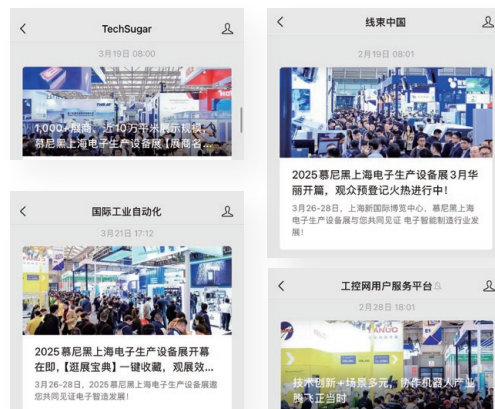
<

TechSugar

3月19日 08:00

1,000+展商，近10万平米展示规模，慕尼黑上海电子生产设备展【展商名...

<

线束中国

2月19日 08:00

2025慕尼黑上海电子生产设备展3月华丽开篇，观众预登记火热进行中！

3月26-28日，上海新国际博览中心，慕尼黑上海电子生产设备展与您共同见证 电子智能制造行业发展！

<

国际工业自动化

3月21日 17:12

2025慕尼黑上海电子生产设备展开幕在即，【逛展宝典】一键收藏，观展效...

3月26-28日，2025慕尼黑上海电子生产设备展邀您共同见证电子智造发展！

<

工控网用户服务平台

2月28日 18:01

技术创新+场景多元，协作机器人产业腾飞正当时